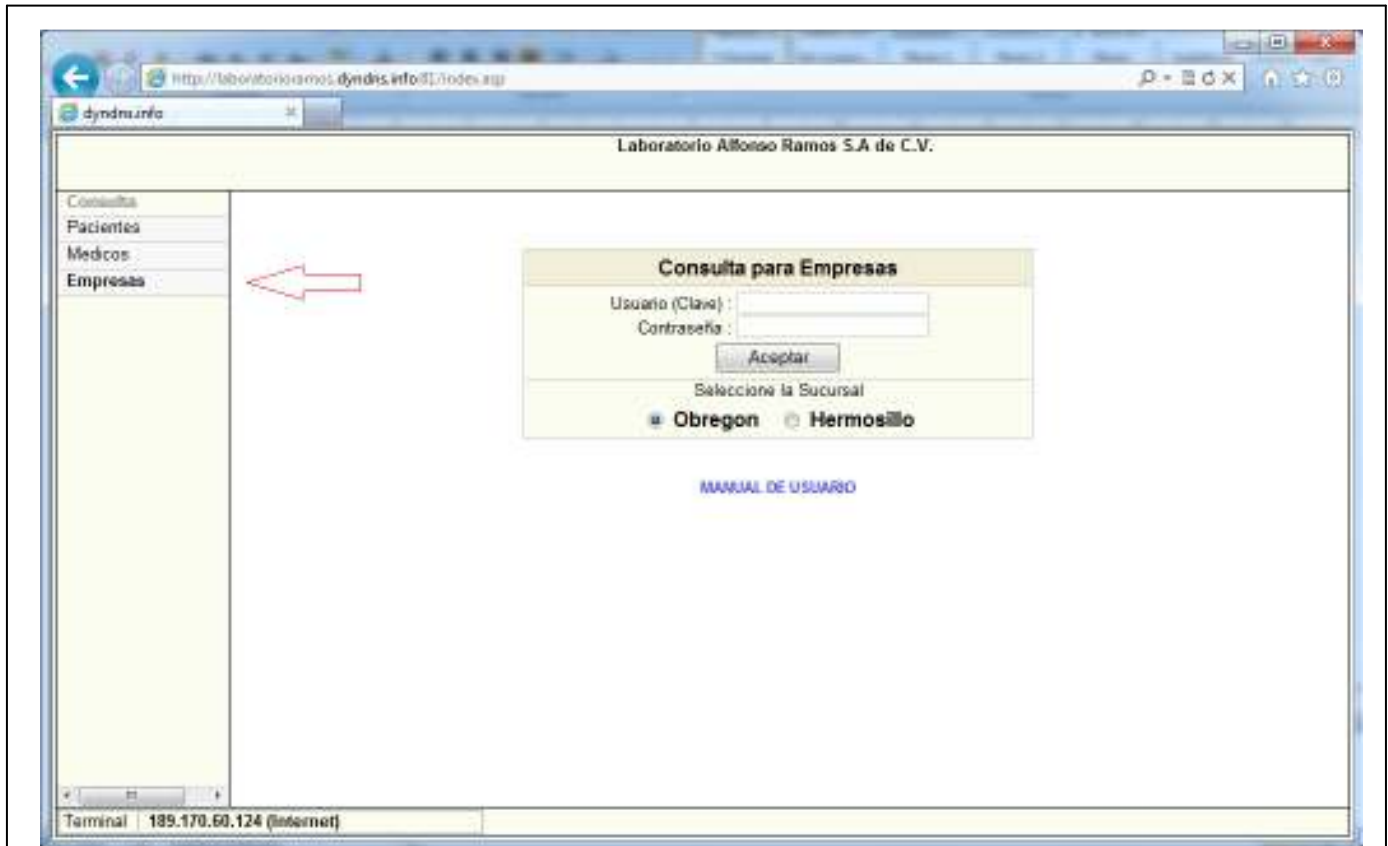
http://laboratorioramos.dyndns.info:81/index.asp

dyndns.info

Laboratorio Alfonso Ramos S.A de C.V.

Consulta
Pacientes
Medicos
Empresas

Consulta para Empresas

Usuario (Clave) :
Contraseña :
Aceptar

Seleccione la Sucursal
Obregon Hermosillo

MANUAL DE USUARIO

Terminal 189.170.60.124 (Internet)